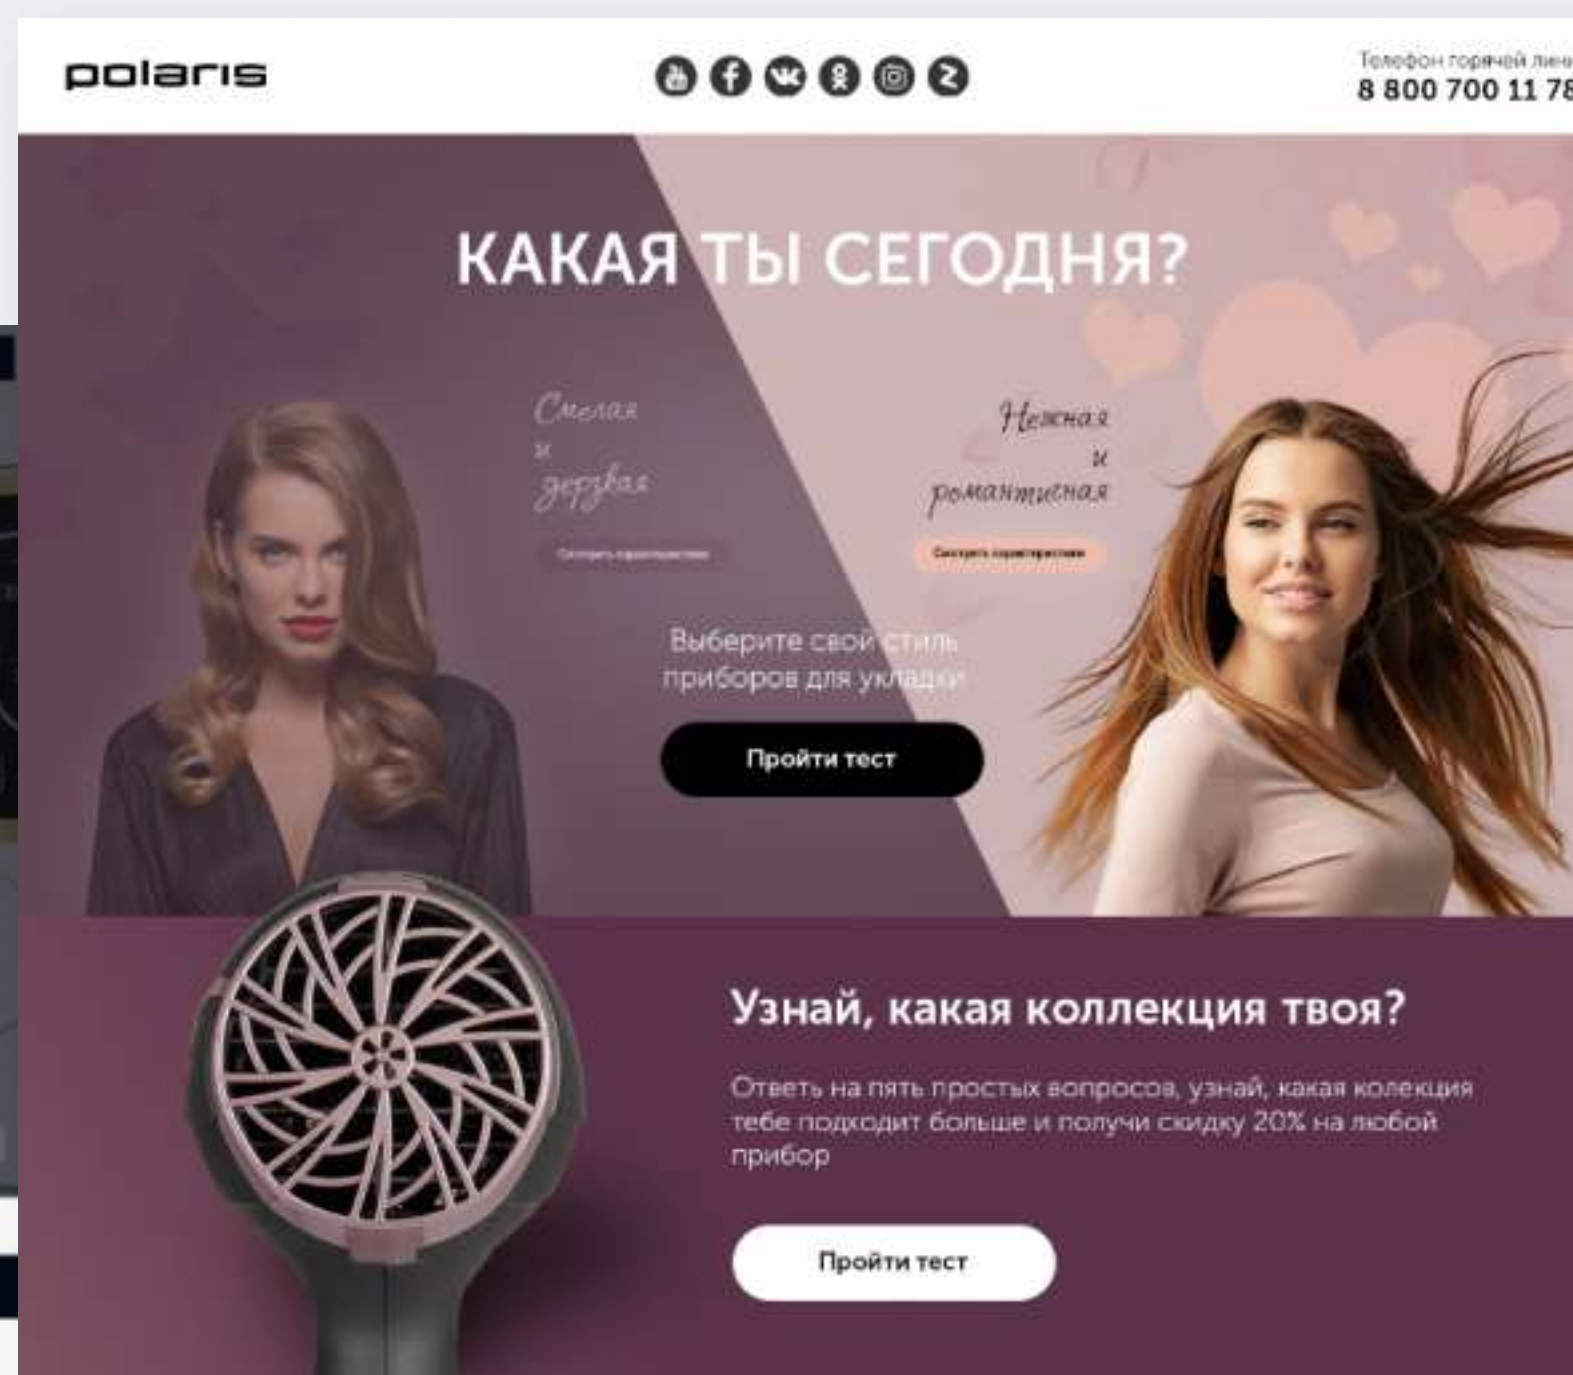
polaris

Телефон горячей лин
8 800 700 11 78

КАКАЯ ТЫ СЕГОДНЯ?

Смелая и дерзкая

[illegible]

Нежная и романтичная

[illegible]

Выберите свой стиль приборов для укладки

Пройти тест

Узнай, какая коллекция твоя?

Ответь на пять простых вопросов, узнай, какая колекция тебе подходит больше и получи скидку 20% на любой прибор

Пройти тест